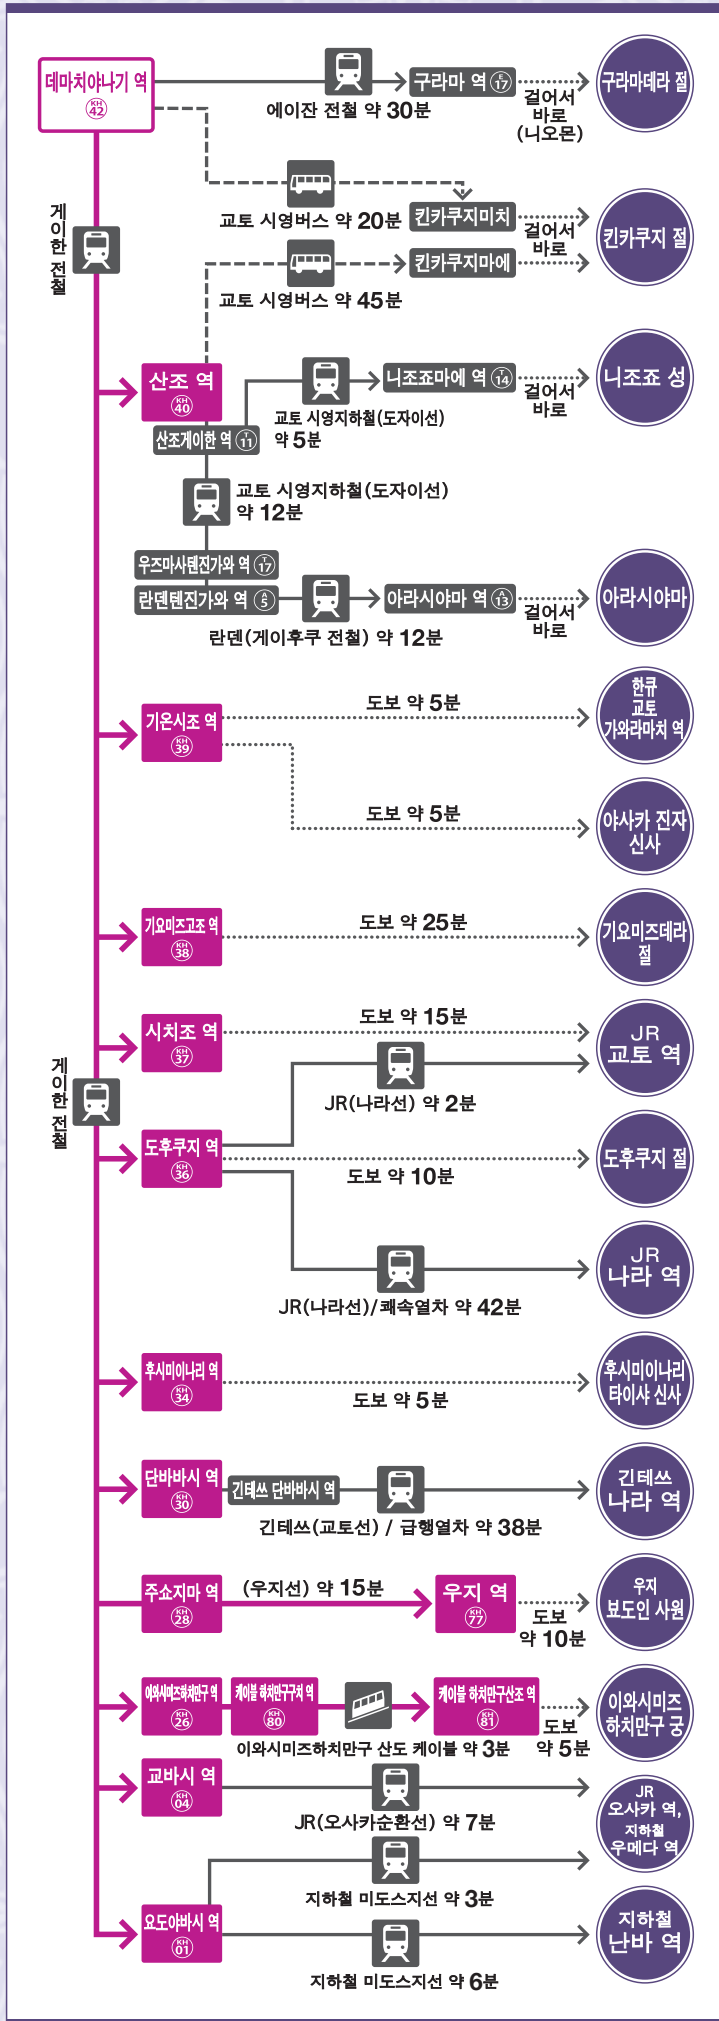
데마치야나기 역
KH 42

에이잔 전철 약 30분
구라마 역 E 17
걸어서 바로 (니오몬)
구라마데라 절

교토 시영버스 약 20분
킨카쿠지미치
걸어서 바로
킨카쿠지 절
교토 시영버스 약 45분
킨카쿠지마에

게이한 전철

산조 역
KH 40
산조게이한 역 T 11
교토 시영지하철(도자이선) 약 5분
니조죠마에 역 T 14
걸어서 바로
니조죠 성

교토 시영지하철(도자이선) 약 12분
우즈마사텐진가와 역 T 17
란덴텐진가와 역 A 5
아라시야마 역 A 13
걸어서 바로
아라시야마
란덴(게이후쿠 전철) 약 12분

기온시조 역
KH 39
도보 약 5분
한큐 교토 가와라마치 역
도보 약 5분
야사카 진자 신사

기요미즈고조 역
KH 38
도보 약 25분
기요미즈데라 절

게이한 전철

시치조 역
KH 37
도보 약 15분
JR 교토 역
JR(나라선) 약 2분

도후쿠지 역
KH 36
도보 약 10분
도후쿠지 절
JR(나라선)/쾌속열차 약 42분
JR 나라 역

후시미이나리 역
KH 34
도보 약 5분
후시미이나리 타이샤 신사

단바바시 역
KH 30
긴테쓰 단바바시 역
긴테쓰(교토선) / 급행열차 약 38분
긴테쓰 나라 역

주쇼지마 역
KH 28
(우지선) 약 15분
우지 역
KH 77
도보 약 10분
우지 뵤도인 사원

이와시미즈하치만구 역
KH 26
케이블 하치만구구치 역
KH 80
케이블 하치만구산조 역
KH 81
이와시미즈하치만구 산도 케이블 약 3분
도보 약 5분
이와시미즈 하치만구 궁

교바시 역
KH 04
JR(오사카순환선) 약 7분
JR 오사카 역, 지하철 우메다 역

지하철 미도스지선 약 3분
요도야바시 역
KH 01
지하철 미도스지선 약 6분
지하철 난바 역